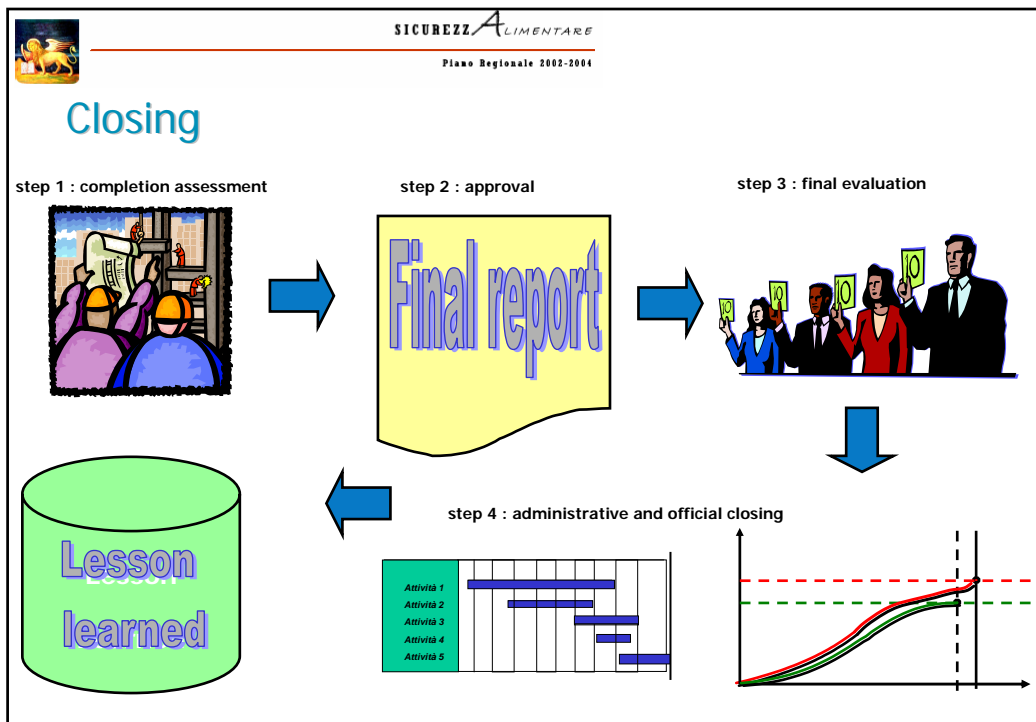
SICUREZZA LIMENTARE

Piano Regionale 2002-2004

Closing

step 1 : completion assessment

step 2 : approval

step 3 : final evaluation

Final report

10

10

10

10

10

Lesson learned

step 4 : administrative and official closing

Attività 1
Attività 2
Attività 3
Attività 4
Attività 5